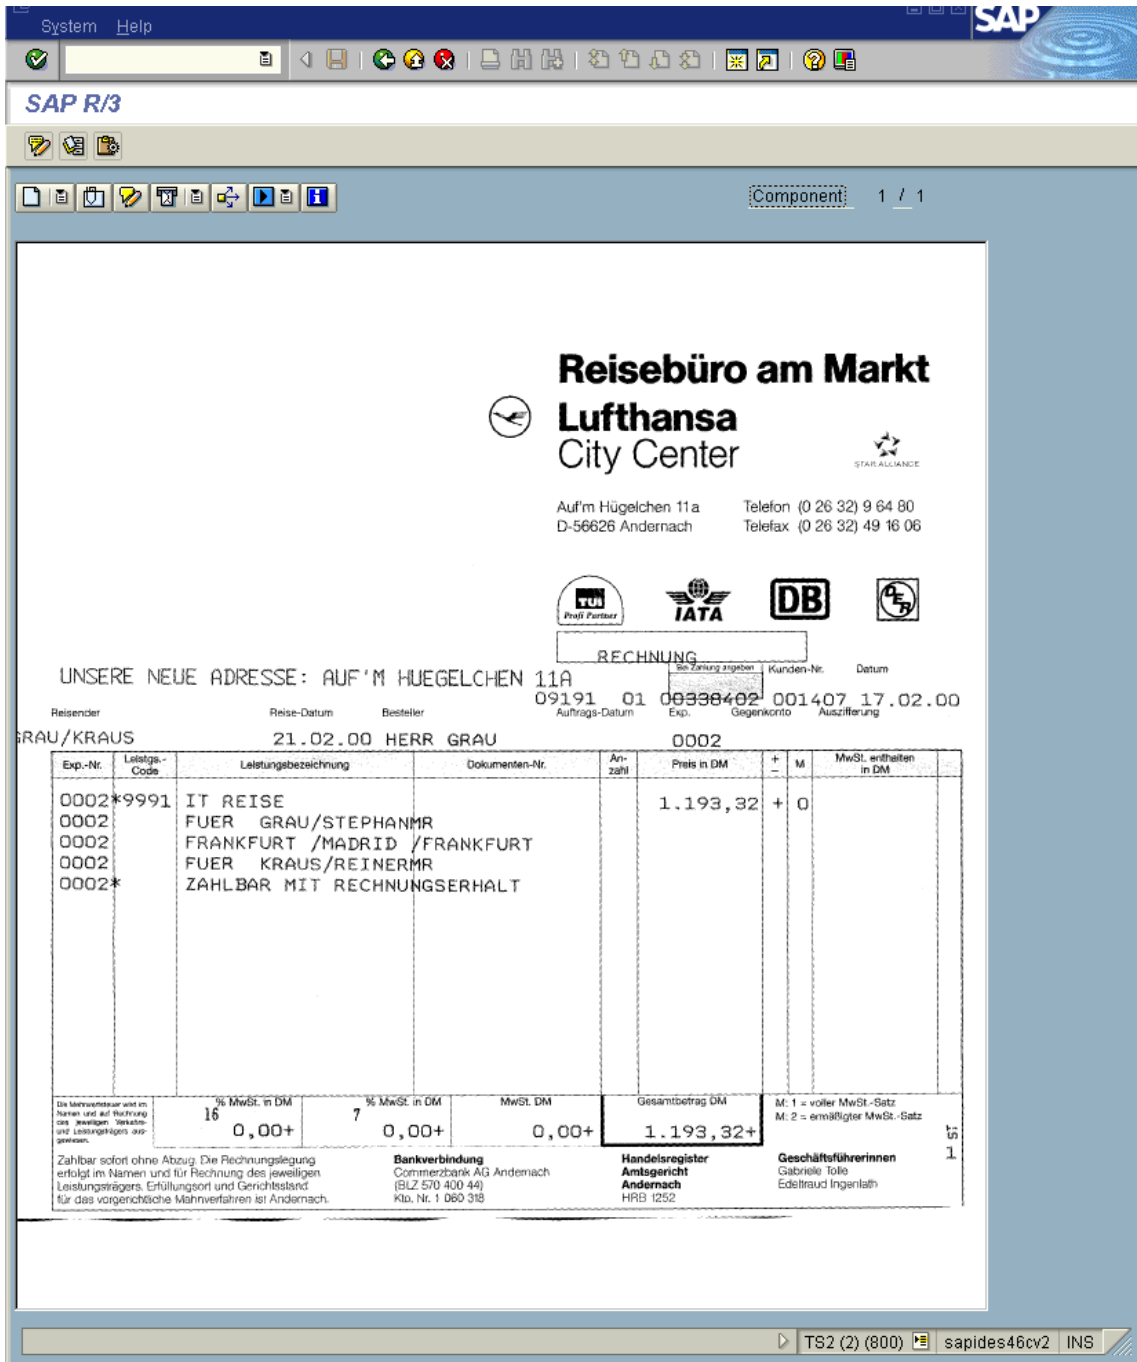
System Help

SAP

SAP R/3

Component 1 / 1

Reisebüro am Markt
Lufthansa
City Center

STAR ALLIANCE

Auf'm Hügelchen 11a
D-56626 Andernach

Telefon (0 26 32) 9 64 80
Telefax (0 26 32) 49 16 06

TUI Profi Partner IATA DB

RECHNUNG

UNSERE NEUE ADRESSE: AUF'M HUEGELCHEN 11A

Bei Zahlung angeben Kunden-Nr. Datum
09191 01 00338402 001407 17.02.00
Auftrags-Datum Exp. Gegenkonto Auszifferung

Reisender Reise-Datum Besteller
RAU/KRAUS 21.02.00 HERR GRAU 0002

| Exp.-Nr. | Leistgs.-Code | Leistungsbezeichnung | Dokumenten-Nr. | An-zahl | Preis in DM | + - | M | MwSt. enthalten in DM |
|---|---|---|---|---|---|---|---|---|
| 0002 | *9991 | IT REISE | | | 1.193,32 | + | 0 | |
| 0002 | | FUER GRAU/STEPHANMR | | | | | | |
| 0002 | | FRANKFURT /MADRID /FRANKFURT | | | | | | |
| 0002 | | FUER KRAUS/REINERMR | | | | | | |
| 0002 | * | ZAHLBAR MIT RECHNUNGSERHALT | | | | | | |

Die Mehrwertsteuer wird im Namen und auf Rechnung des jeweiligen Verkehrs- und Leistungsträgers ausgewiesen.

16 % MwSt. in DM 0,00+
7 % MwSt. in DM 0,00+
MwSt. DM 0,00+
Gesamtbetrag DM 1.193,32+
M: 1 = voller MwSt.-Satz
M: 2 = ermäßigter MwSt.-Satz

Zahlbar sofort ohne Abzug. Die Rechnungslegung erfolgt im Namen und für Rechnung des jeweiligen Leistungsträgers. Erfüllungsort und Gerichtsstand für das vorgerichtliche Mahnverfahren ist Andernach.

Bankverbindung
Commerzbank AG Andernach
(BLZ 570 400 44)
Kto. Nr. 1 060 318

Handelsregister
Amtsgericht
Andernach
HRB 1252

Geschäftsführerinnen
Gabriele Tolle
Edeltraud Ingenlath

TS2 (2) (800) sapides46cv2 INS